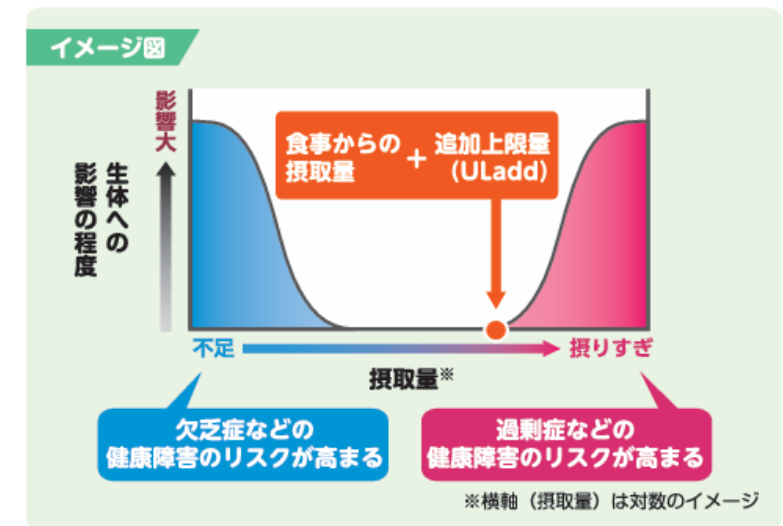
イメージ図

影響大

生体への影響の程度

食事からの摂取量 ＋ 追加上限量（ULadd）

不足

摂りすぎ

摂取量※

欠乏症などの健康障害のリスクが高まる

過剰症などの健康障害のリスクが高まる

※横軸（摂取量）は対数のイメージ